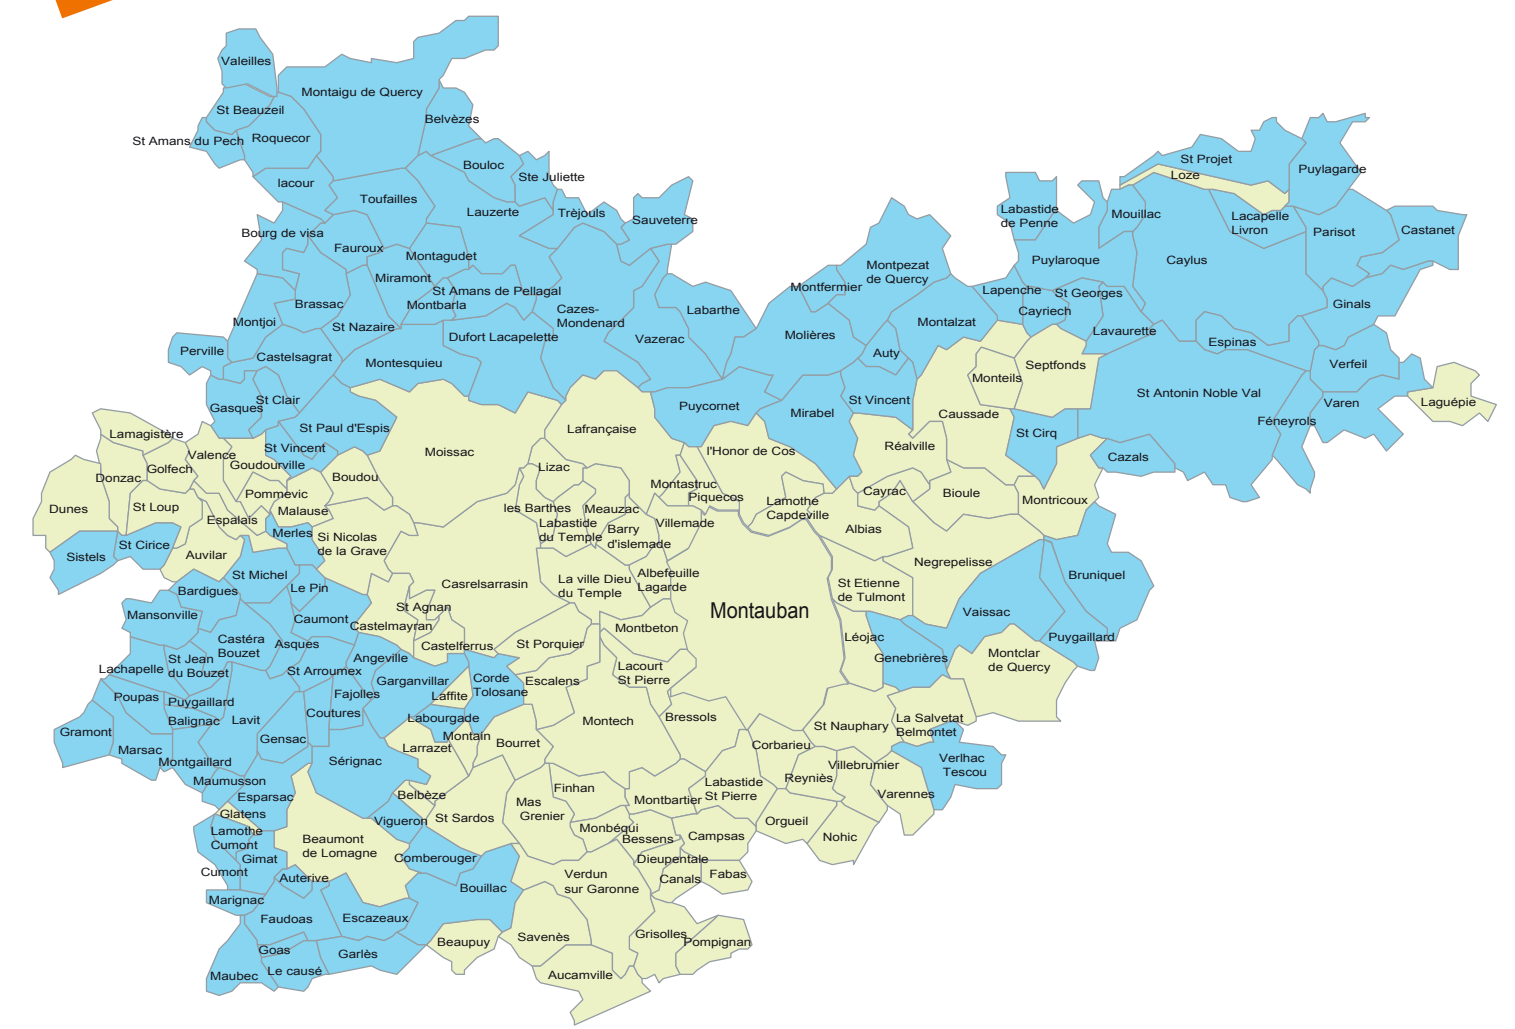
Valeilles
Montaigu de Quercy
St Beauzeil
St Amans du Pech
Roquecor
Belvèzes
Bouloc
Ste Juliette
lacour
Toufailles
Lauzerte
Trèjouls
Sauveterre
Bourg de visa
Fauroux
Montagudet
Miramont
St Amans de Pellagal
Montbarla
Cazes-Mondenard
Brassac
Montjoi
St Nazaire
Dufort Lacapelette
Perville
Castelsagrat
Montesquieu
Vazerac
Labarthe
Gasques
St Clair
St Paul d'Espis
Lamagistère
St Vincent
Valence
Golfech
Goudourville
Moissac
Lafrançaise
Puycornet
Donzac
Boudou
Dunes
St Loup
Pommevic
Malause
Espalais
Merles
Si Nicolas de la Grave
Sistels
St Cirice
Auvilar
St Michel
Bardigues
Le Pin
Mansonville
Caumont
St Agnan
Castelmayran
Castéra Bouzet
Asques
Lachapelle
St Jean du Bouzet
St Arroumex
Angeville
Castelferrus
Poupas
Puygaillard
Balignac
Fajolles
Garganvillar
Gramont
Lavit
Coutures
Marsac
Gensac
Montgaillard
Maumusson
Sérignac
Espsarsac
Glatens
Lamothe Cumont
Gimat
Cumont
Beaumont de Lomagne
Auterive
Marignac
Faudoas
Escazeaux
Goas
Maubec
Le causé
Garlès
Beaupuy
Casrelsarrasin
Lizac
les Barthes
Labastide du Temple
Meauzac
Barry d'islemade
Montastruc
Piquecos
Villemade
La ville Dieu du Temple
Albefeuille Lagarde
St Porquier
Montbeton
Lacourt St Pierre
Corde Tolosane
Laffite
Escalens
Labourgade
Montain
Larrazet
Bourret
Montech
Bressols
Belbèze
Vigueron
St Sardos
Comberouger
Bouillac
Mas Grenier
Finhan
Montbartier
Monbéqui
Bessens
Campsas
Dieupentale
Canals
Fabas
Verdun sur Garonne
Savenès
Grisolles
Pompignan
Aucamville
l'Honor de Cos
Lamothe Capdeville
Montauban
Mirabel
Molières
Montfermier
Montpezat de Quercy
Auty
Montalzat
St Vincent
Réalville
Caussade
Cayrac
Bioule
Albias
Negrepelisse
St Etienne de Tulmont
Léojac
Genebrières
Vaissac
Montclar de Quercy
Puygaillard
Bruniquel
Montricoux
La Salvetat Belmontet
St Nauphary
Corbarieu
Reyniès
Villebrumier
Verlhac Tescou
Varennes
Labastide St Pierre
Orgueil
Nohic
Labastide de Penne
Mouillac
Puylaroque
Lapenche
St Georges
Cayriech
Lavaurette
Septfonds
Monteils
St Cirq
Cazals
St Antonin Noble Val
Féneyrols
Varen
Verfeil
Laguépie
Espinas
Ginals
Caylus
Parisot
Castanet
Puylagarde
St Projet
Loze
Lacapelle Livron